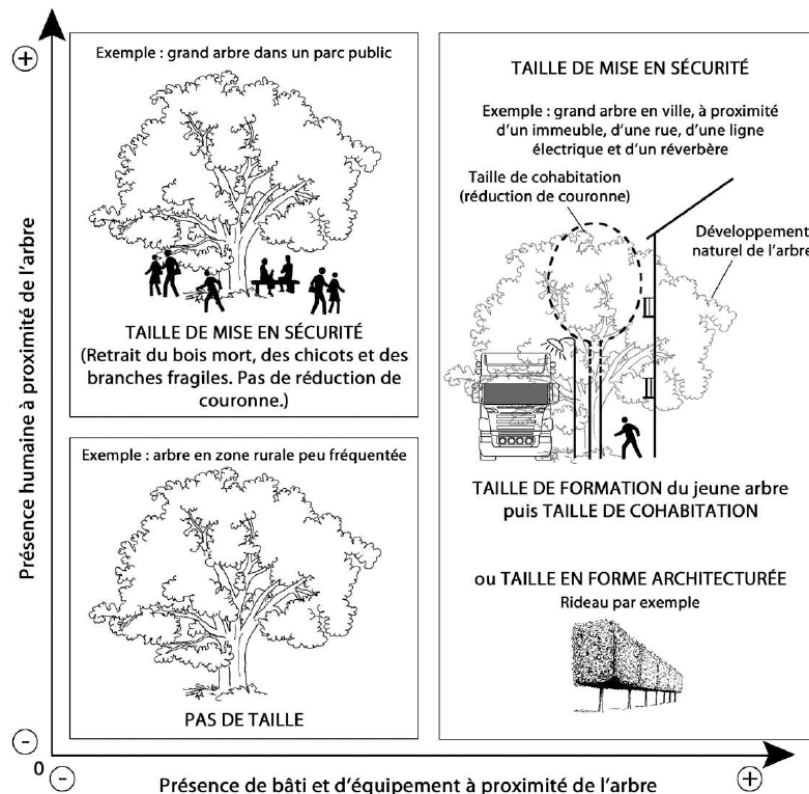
⊕

Exemple : grand arbre dans un parc public

TAILLE DE MISE EN SÉCURITÉ
(Retrait du bois mort, des chicots et des branches fragiles. Pas de réduction de couronne.)

Exemple : arbre en zone rurale peu fréquentée

PAS DE TAILLE

TAILLE DE MISE EN SÉCURITÉ

Exemple : grand arbre en ville, à proximité d'un immeuble, d'une rue, d'une ligne électrique et d'un réverbère

Taille de cohabitation (réduction de couronne)

Développement naturel de l'arbre

TAILLE DE FORMATION du jeune arbre puis TAILLE DE COHABITATION

ou TAILLE EN FORME ARCHITECTURÉE
Rideau par exemple

Présence humaine à proximité de l'arbre

⊖

0 ⊖

Présence de bâti et d'équipement à proximité de l'arbre

⊕